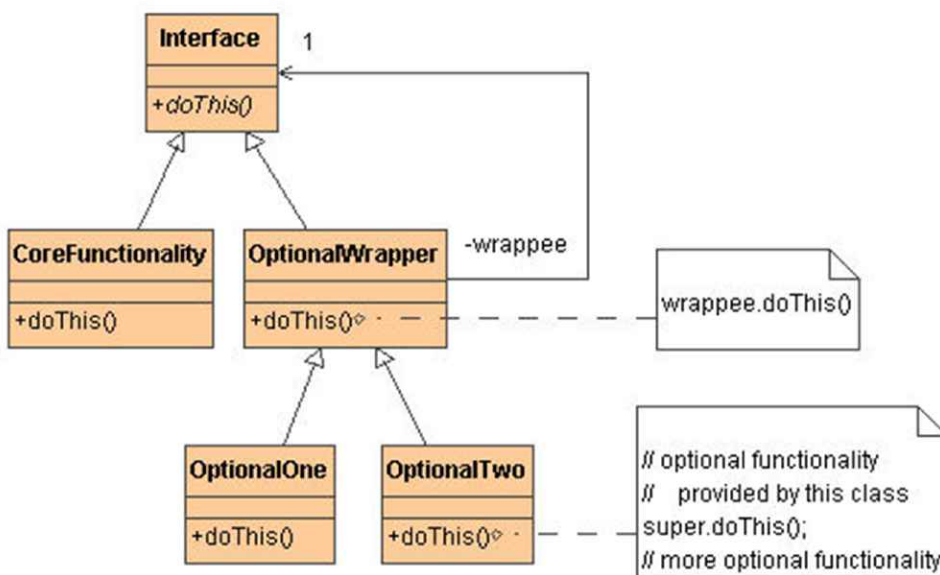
Interface

+doThis()

1

CoreFunctionality

+doThis()

OptionalWrapper

+doThis()

-wrappee

wrappee.doThis()

OptionalOne

+doThis()

OptionalTwo

+doThis()

// optional functionality
// provided by this class
super.doThis();
// more optional functionality